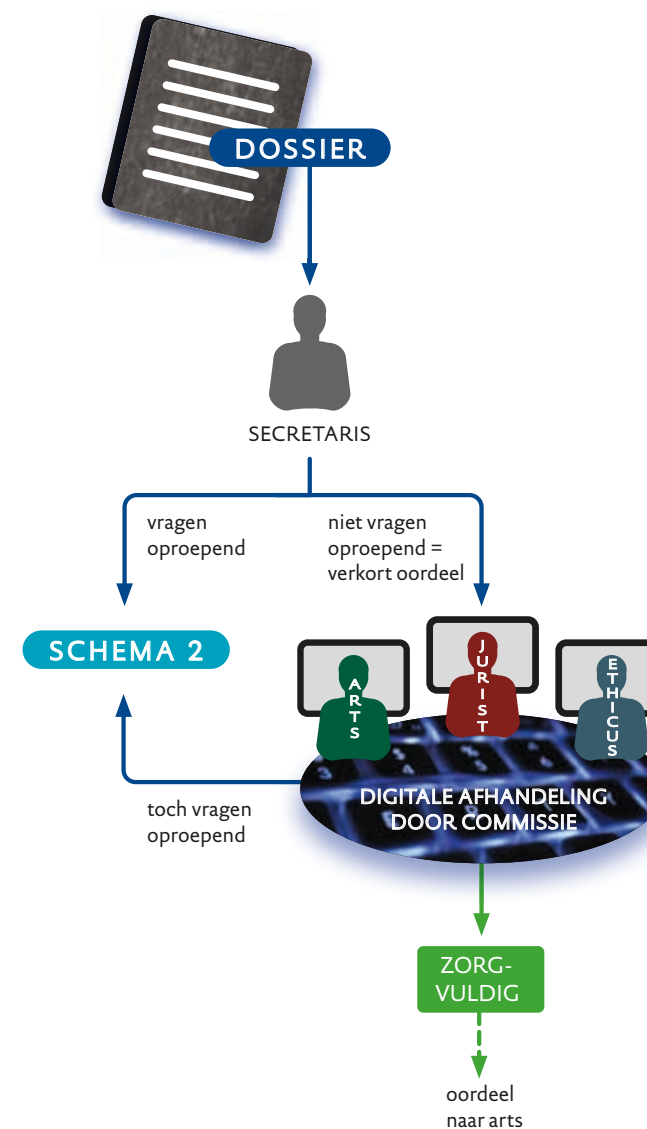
DOSSIER

SECRETARIS

vragen oproepend

niet vragen oproepend = verkort oordeel

SCHEMA 2

ARTS

JURIST

ETHICUS

toch vragen oproepend

DIGITALE AFHANDELING DOOR COMMISSIE

ZORG-VULDIG

oordeel naar arts